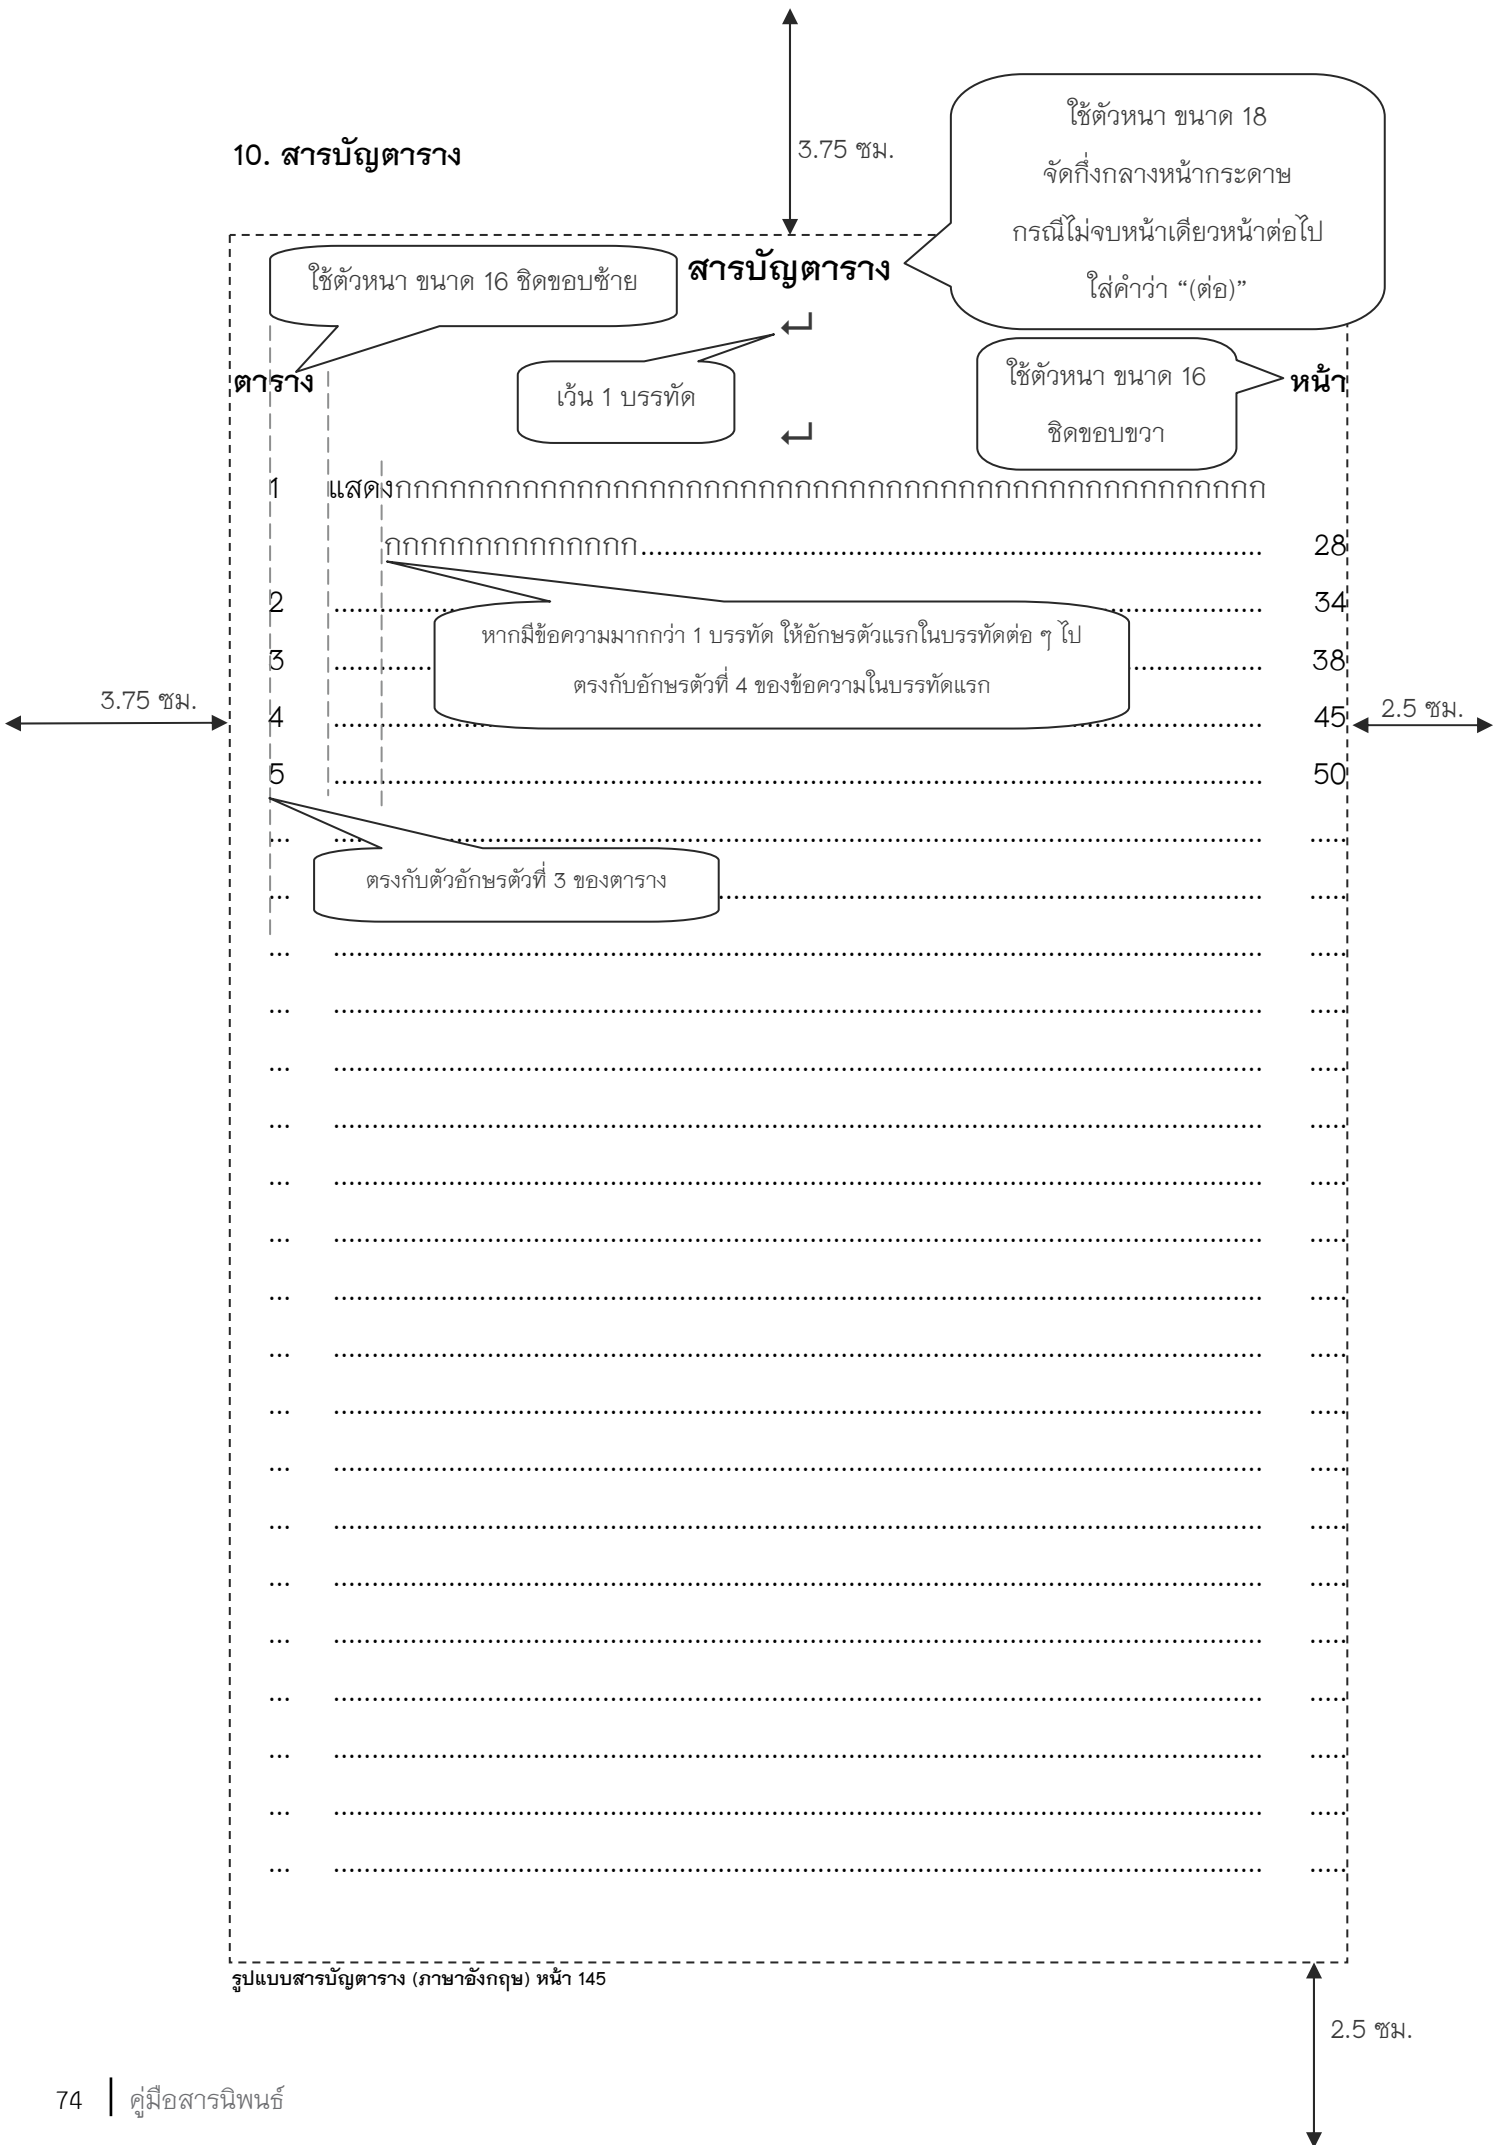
10. สารบัญตาราง

3.75 ซม.

ใช้ตัวหนา ขนาด 18 จัดกึ่งกลางหน้ากระดาษ กรณีไม่จบหน้าเดียวหน้าต่อไป ใส่คำว่า “(ต่อ)”

ใช้ตัวหนา ขนาด 16 ชิดขอบซ้าย

สารบัญตาราง

เว้น 1 บรรทัด

ใช้ตัวหนา ขนาด 16 ชิดขอบขวา

ตาราง

หน้า

1 แสดงกกกกกกกกกกกกกกกกกกกกกกกกกกกกกกกกกกกกกกกกกกกกกกกกกก กกกกกกกกกกกกกกก........................................................................ 28

2 ...................................................................................................... 34

หากมีข้อความมากกว่า 1 บรรทัด ให้อักษรตัวแรกในบรรทัดต่อ ๆ ไป ตรงกับอักษรตัวที่ 4 ของข้อความในบรรทัดแรก

3 ...................................................................................................... 38

3.75 ซม.

4 ...................................................................................................... 45

2.5 ซม.

5 ...................................................................................................... 50

... ...................................................................................................... .....

ตรงกับตัวอักษรตัวที่ 3 ของตาราง

... ...................................................................................................... .....
... ...................................................................................................... .....
... ...................................................................................................... .....
... ...................................................................................................... .....
... ...................................................................................................... .....
... ...................................................................................................... .....
... ...................................................................................................... .....
... ...................................................................................................... .....
... ...................................................................................................... .....
... ...................................................................................................... .....
... ...................................................................................................... .....
... ...................................................................................................... .....
... ...................................................................................................... .....
... ...................................................................................................... .....
... ...................................................................................................... .....
... ...................................................................................................... .....
... ...................................................................................................... .....

รูปแบบสารบัญตาราง (ภาษาอังกฤษ) หน้า 145

2.5 ซม.

74 | คู่มือสารนิพนธ์